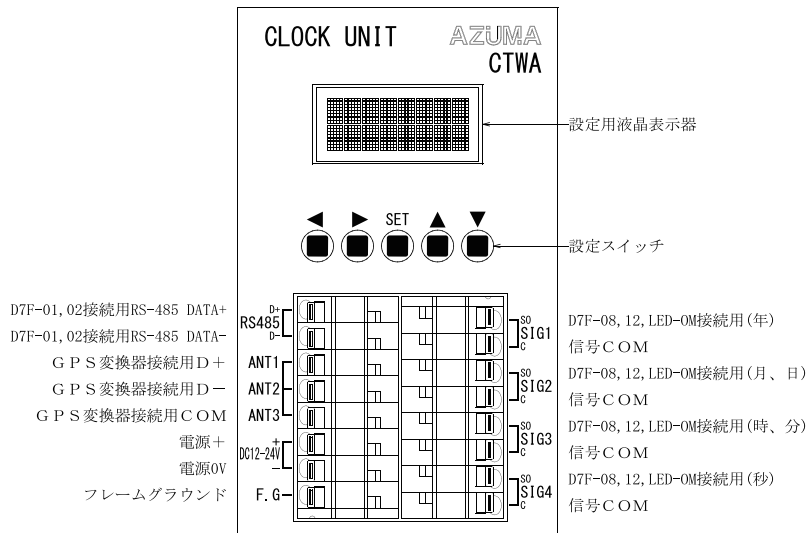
CLOCK UNIT

AZUMA

CTWA

設定用液晶表示器

◀ ▶ SET ▲ ▼

設定スイッチ

D7F-01,02接続用RS-485 DATA+
D7F-01,02接続用RS-485 DATA-
ＧＰＳ変換器接続用Ｄ＋
ＧＰＳ変換器接続用Ｄ－
ＧＰＳ変換器接続用ＣＯＭ
電源＋
電源0V
フレームグラウンド

D+
RS485
D-
ANT1
ANT2
ANT3
+
DC12-24V
−
F.G

SO
SIG1
C
SO
SIG2
C
SO
SIG3
C
SO
SIG4
C

D7F-08,12,LED-OM接続用(年)
信号ＣＯＭ
D7F-08,12,LED-OM接続用(月、日)
信号ＣＯＭ
D7F-08,12,LED-OM接続用(時、分)
信号ＣＯＭ
D7F-08,12,LED-OM接続用(秒)
信号ＣＯＭ